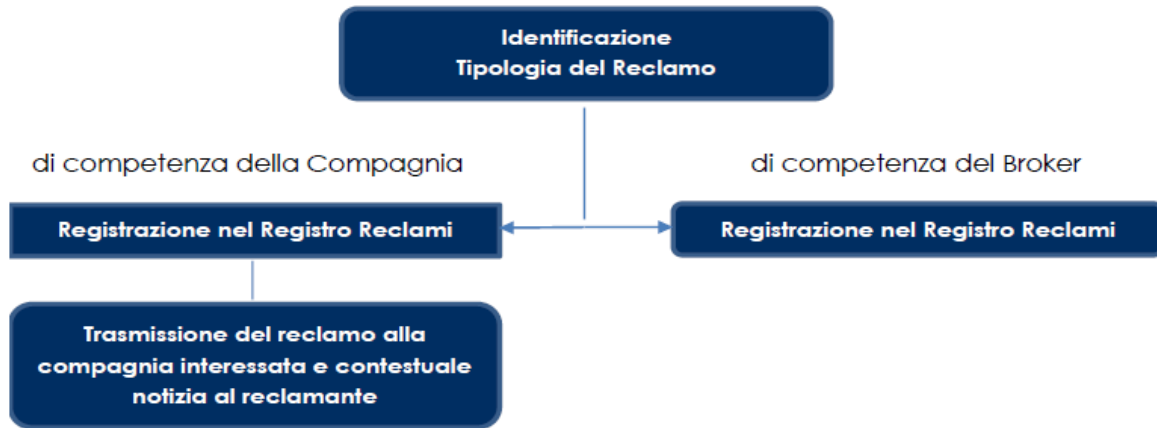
Identificazione
Tipologia del Reclamo

di competenza della Compagnia

di competenza del Broker

Registrazione nel Registro Reclami

Registrazione nel Registro Reclami

Trasmissione del reclamo alla compagnia interessata e contestuale notizia al reclamante